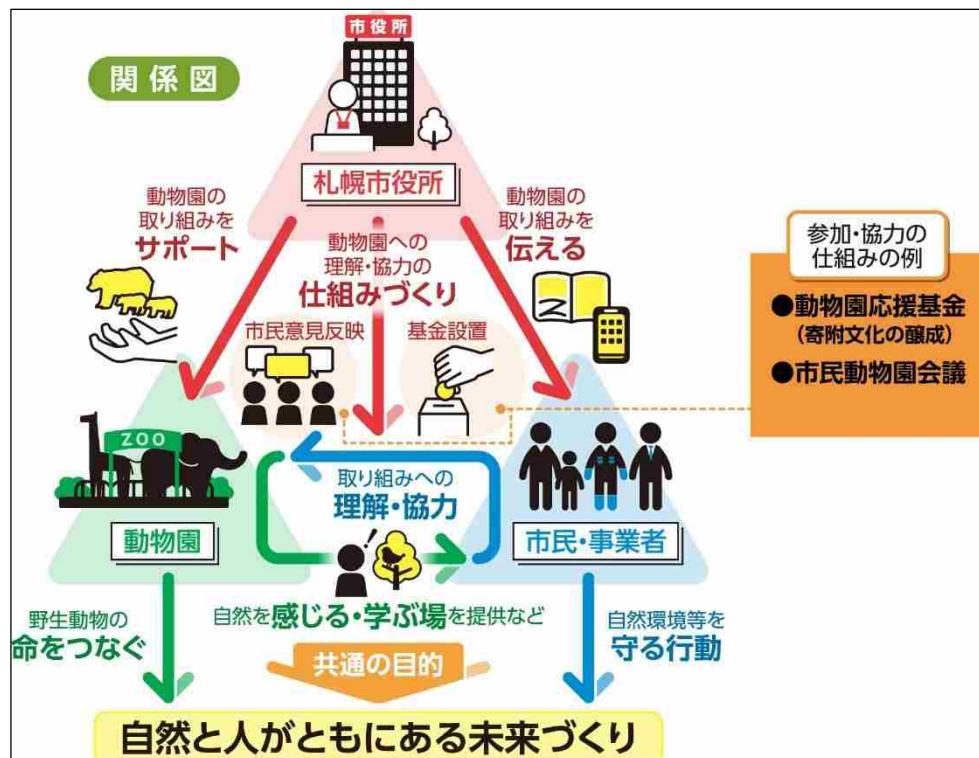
関係図

市役所

札幌市役所

動物園の取り組みをサポート

動物園への理解・協力の仕組みづくり

動物園の取り組みを伝える

参加・協力の仕組みの例

●動物園応援基金
（寄附文化の醸成）

●市民動物園会議

市民意見反映

基金設置

ZOO

動物園

取り組みへの理解・協力

市民・事業者

野生動物の命をつなぐ

自然を感じる・学ぶ場を提供など

自然環境等を守る行動

共通の目的

自然と人がともにある未来づくり